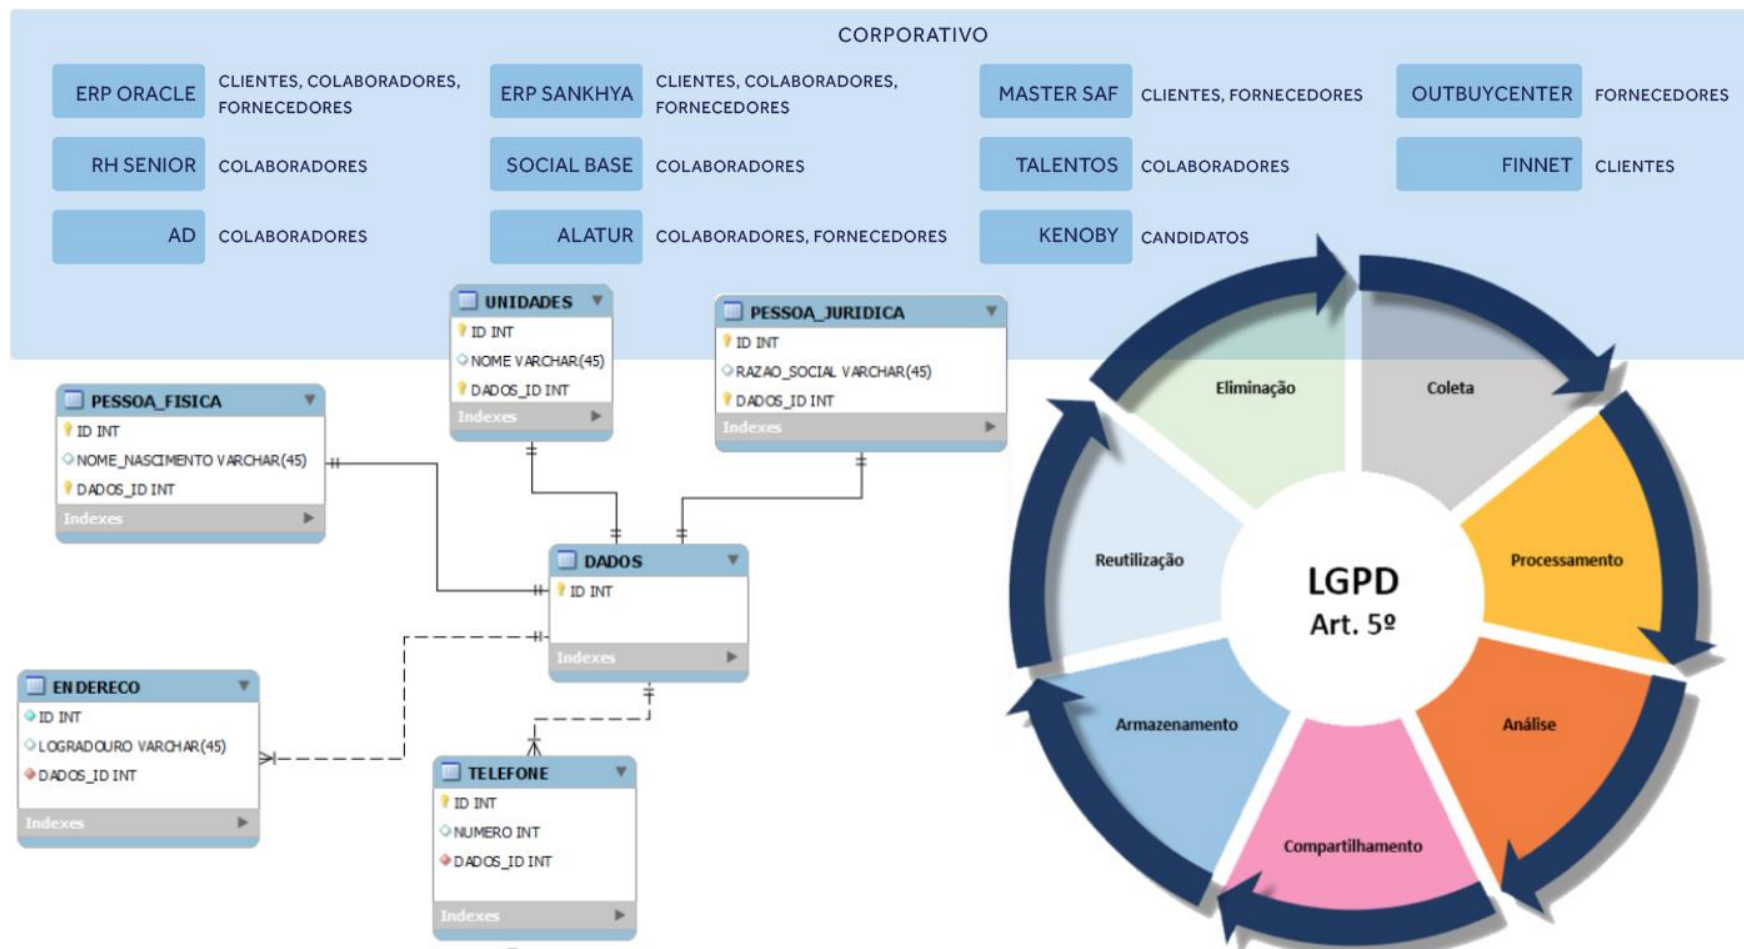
CORPORATIVO

ERP ORACLE CLIENTES, COLABORADORES, FORNECEDORES

ERP SANKHYA CLIENTES, COLABORADORES, FORNECEDORES

MASTER SAF CLIENTES, FORNECEDORES

OUTBUYCENTER FORNECEDORES

RH SENIOR COLABORADORES

SOCIAL BASE COLABORADORES

TALENTOS COLABORADORES

FINNET CLIENTES

AD COLABORADORES

ALATUR COLABORADORES, FORNECEDORES

KENOBY CANDIDATOS

UNIDADES
ID INT
NOME VARCHAR(45)
DADOS_ID INT
Indexes

PESSOA_JURIDICA
ID INT
RAZAO_SOCIAL VARCHAR(45)
DADOS_ID INT
Indexes

PESSOA_FISICA
ID INT
NOME_NASCIMENTO VARCHAR(45)
DADOS_ID INT
Indexes

DADOS
ID INT
Indexes

ENDERECO
ID INT
LOGRADOURO VARCHAR(45)
DADOS_ID INT
Indexes

TELEFONE
ID INT
NUMERO INT
DADOS_ID INT
Indexes

Eliminação
Coleta
Reutilização
Processamento
LGPD
Art. 5º
Armazenamento
Análise
Compartilhamento